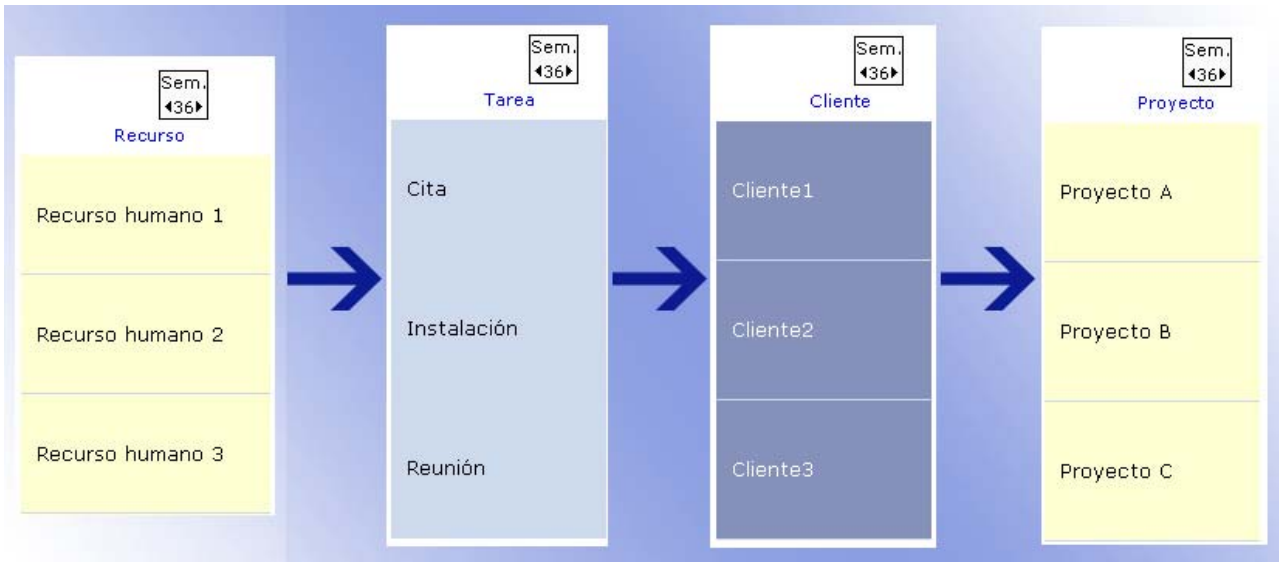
Sem.
◂36▸
Recurso

Recurso humano 1

Recurso humano 2

Recurso humano 3

Sem.
◂36▸
Tarea

Cita

Instalación

Reunión

Sem.
◂36▸
Cliente

Cliente1

Cliente2

Cliente3

Sem.
◂36▸
Proyecto

Proyecto A

Proyecto B

Proyecto C